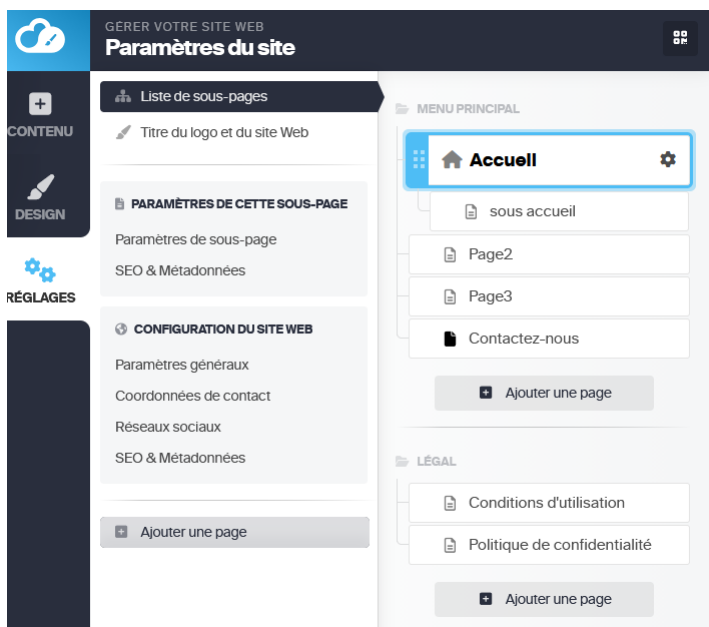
GÉRER VOTRE SITE WEB
Paramètres du site

CONTENU
DESIGN
RÉGLAGES

Liste de sous-pages
Titre du logo et du site Web

PARAMÈTRES DE CETTE SOUS-PAGE
Paramètres de sous-page
SEO & Métadonnées

CONFIGURATION DU SITE WEB
Paramètres généraux
Coordonnées de contact
Réseaux sociaux
SEO & Métadonnées

Ajouter une page

MENU PRINCIPAL
Accueil
sous accueil
Page2
Page3
Contactez-nous
Ajouter une page

LÉGAL
Conditions d'utilisation
Politique de confidentialité
Ajouter une page